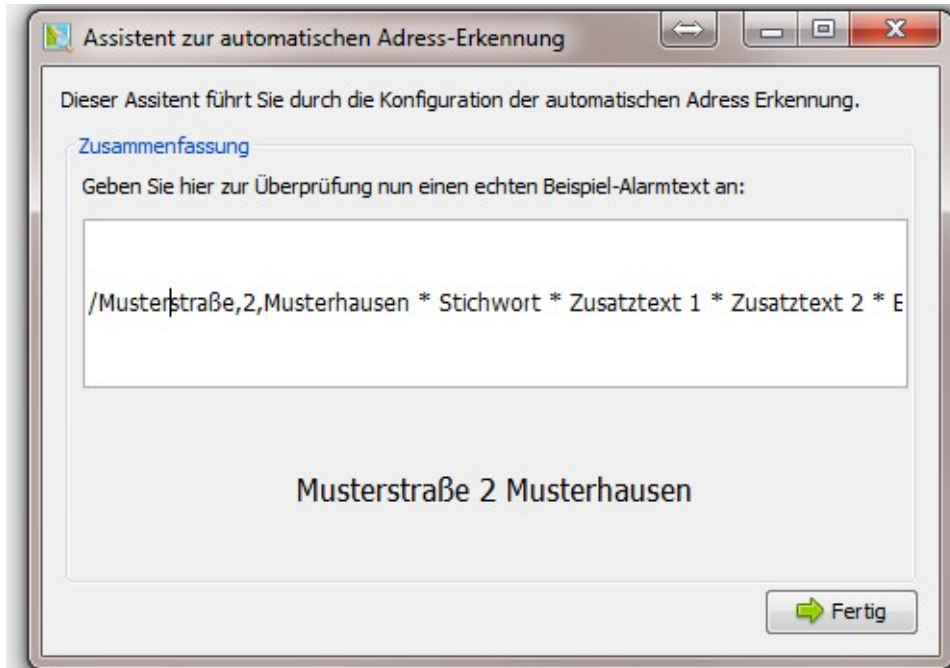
Assistent zur automatischen Adress-Erkennung

Dieser Assitent führt Sie durch die Konfiguration der automatischen Adress Erkennung.

Zusammenfassung

Geben Sie hier zur Überprüfung nun einen echten Beispiel-Alarmtext an:

/Musterstraße,2,Musterhausen * Stichwort * Zusatztext 1 * Zusatztext 2 * E

Musterstraße 2 Musterhausen

Fertig